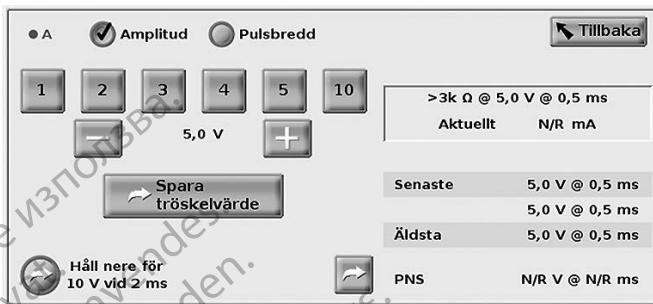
A

Amplitud

Pulsbredd

Tillbaka

1 2 3 4 5 10

−

5,0 V

+

>3k Ω @ 5,0 V @ 0,5 ms

Aktuellt N/R mA

Spara tröskelvärde

Senaste 5,0 V @ 0,5 ms

5,0 V @ 0,5 ms

Äldsta 5,0 V @ 0,5 ms

Håll nere för 10 V vid 2 ms

PNS N/R V @ N/R ms

изпозва
användes.
den.